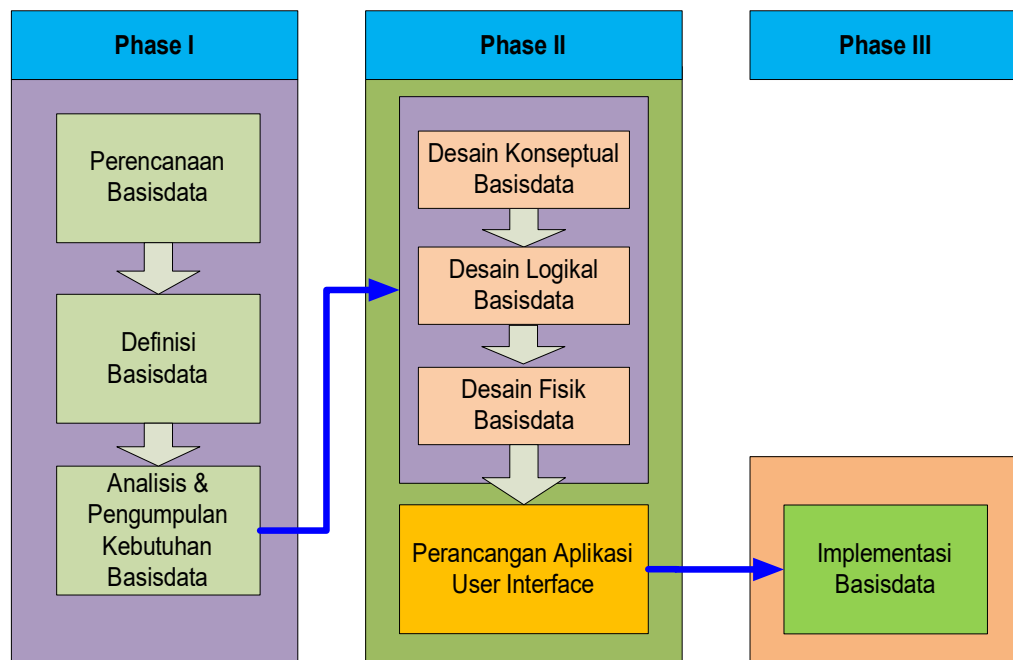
Phase I

Perencanaan Basisdata

Definisi Basisdata

Analisis & Pengumpulan Kebutuhan Basisdata

Phase II

Desain Konseptual Basisdata

Desain Logikal Basisdata

Desain Fisik Basisdata

Perancangan Aplikasi User Interface

Phase III

Implementasi Basisdata